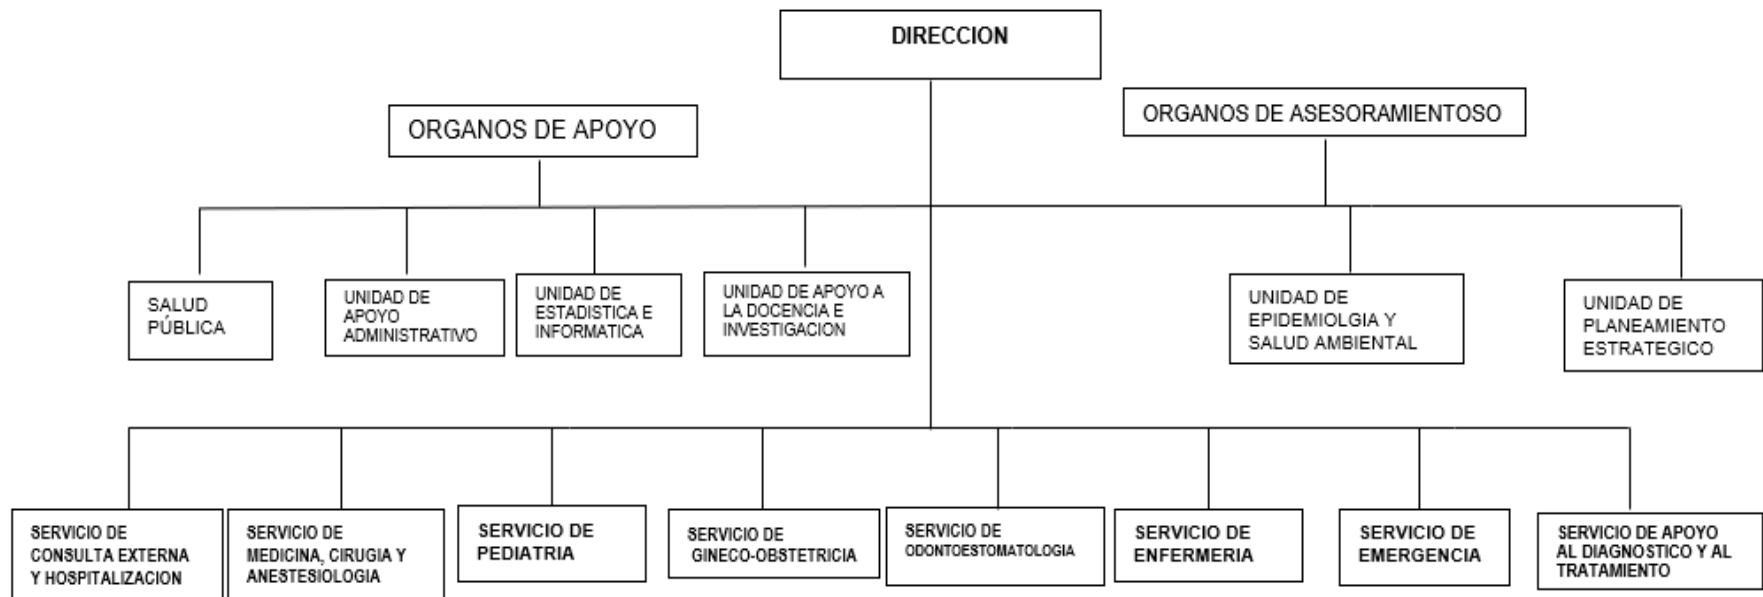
DIRECCION

ORGANOS DE APOYO

ORGANOS DE ASESORAMIENTOSO

SALUD PÚBLICA

UNIDAD DE APOYO ADMINISTRATIVO

UNIDAD DE ESTADISTICA E INFORMATICA

UNIDAD DE APOYO A LA DOCENCIA E INVESTIGACION

UNIDAD DE EPIDEMIOLGIA Y SALUD AMBIENTAL

UNIDAD DE PLANEAMIENTO ESTRATEGICO

SERVICIO DE CONSULTA EXTERNA Y HOSPITALIZACION

SERVICIO DE MEDICINA, CIRUGIA Y ANESTESIOLOGIA

SERVICIO DE PEDIATRIA

SERVICIO DE GINECO-OBSTETRICIA

SERVICIO DE ODONTOESTOMATOLOGIA

SERVICIO DE ENFERMERIA

SERVICIO DE EMERGENCIA

SERVICIO DE APOYO AL DIAGNOSTICO Y AL TRATAMIENTO